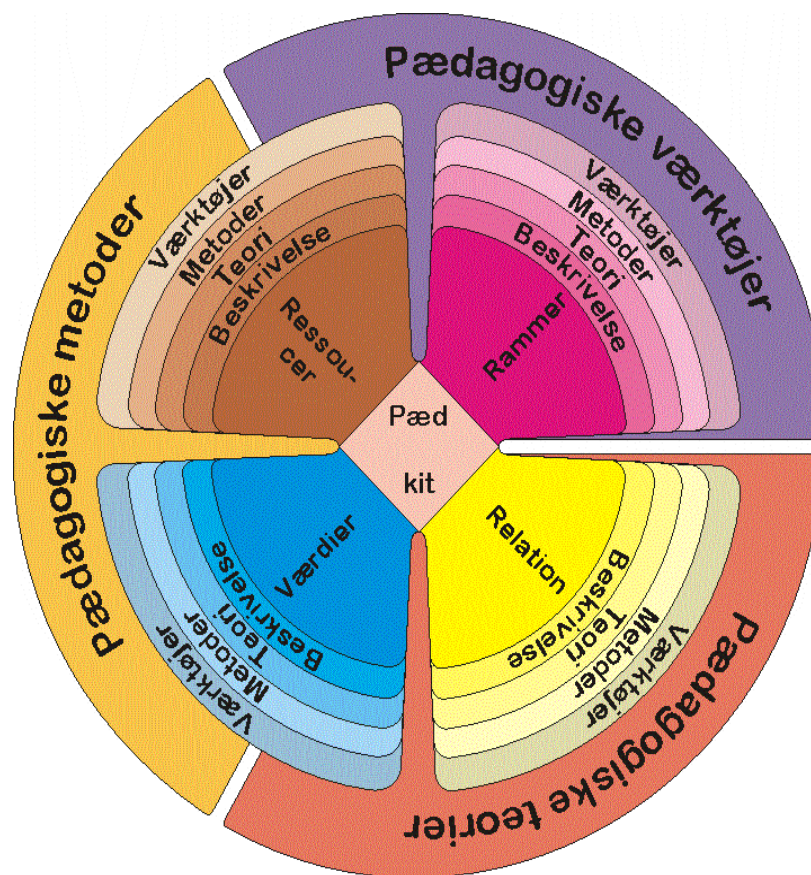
Pædagogiske værktøjer

Værktøjer
Metoder
Teori
Beskrivelse
Rammer

Pædagogiske metoder

Værktøjer
Metoder
Teori
Beskrivelse
Ressou-
cer

Pæd
kit

Værdier
Beskrivelse
Teori
Metoder
Værktøjer

Relation
Beskrivelse
Teori
Metoder
Værktøjer

Pædagogiske teorier